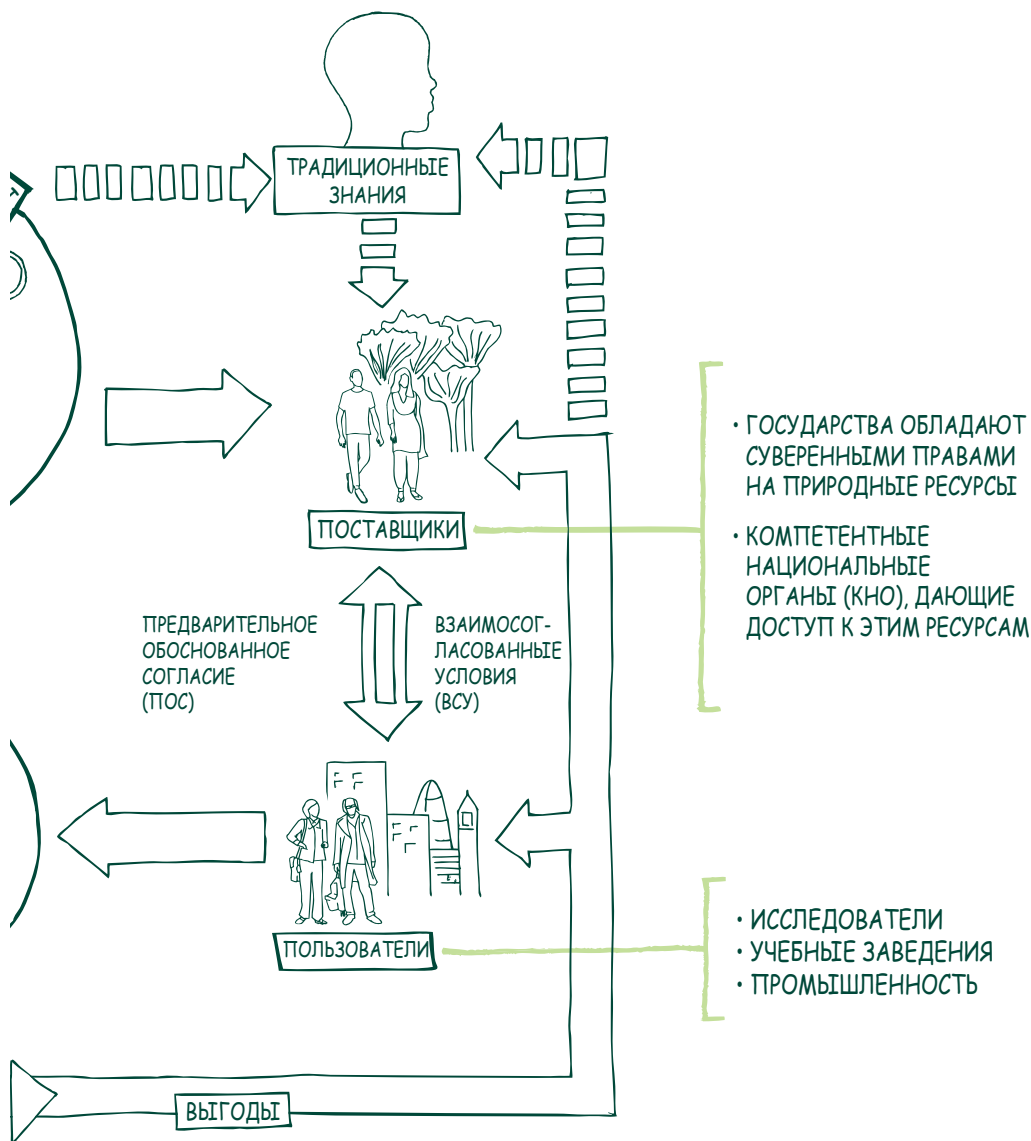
ТРАДИЦИОННЫЕ ЗНАНИЯ

ПОСТАВЩИКИ

• ГОСУДАРСТВА ОБЛАДАЮТ СУВЕРЕННЫМИ ПРАВАМИ НА ПРИРОДНЫЕ РЕСУРСЫ

• КОМПЕТЕНТНЫЕ НАЦИОНАЛЬНЫЕ ОРГАНЫ (КНО), ДАЮЩИЕ ДОСТУП К ЭТИМ РЕСУРСАМ

ПРЕДВАРИТЕЛЬНОЕ ОБОСНОВАННОЕ СОГЛАСИЕ (ПОС)

ВЗАИМОСОГЛАСОВАННЫЕ УСЛОВИЯ (ВСУ)

ПОЛЬЗОВАТЕЛИ

• ИССЛЕДОВАТЕЛИ
• УЧЕБНЫЕ ЗАВЕДЕНИЯ
• ПРОМЫШЛЕННОСТЬ

ВЫГОДЫ